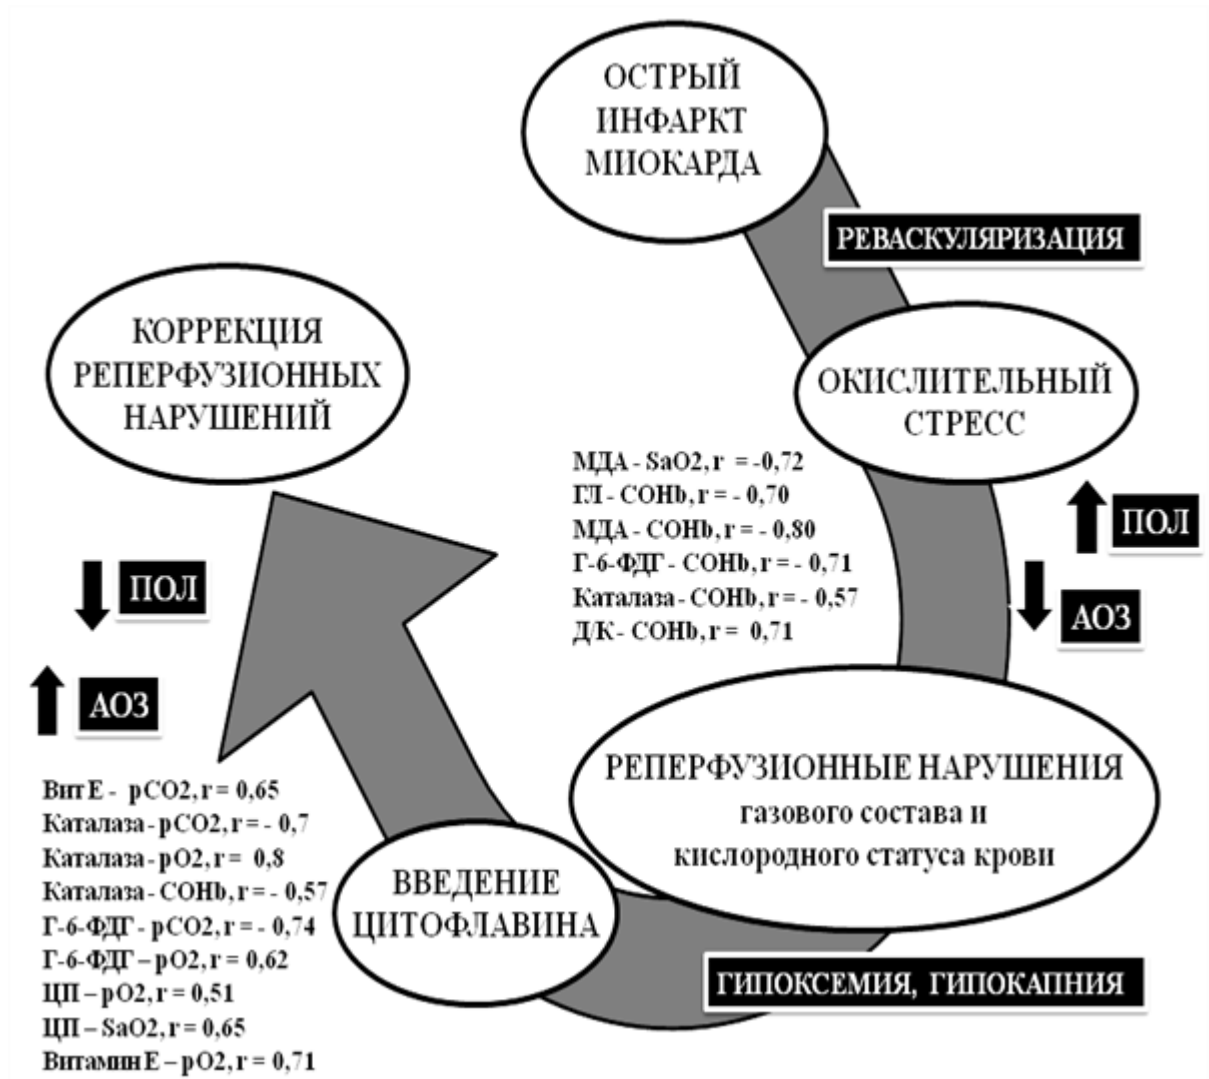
ОСТРЫЙ ИНФАРКТ МИОКАРДА

РЕВАСКУЛЯРИЗАЦИЯ

КОРРЕКЦИЯ РЕПЕРФУЗИОННЫХ НАРУШЕНИЙ

ОКИСЛИТЕЛЬНЫЙ СТРЕСС

МДА - SaO2, r = -0,72
ГЛ - COHb, r = - 0,70
МДА - COHb, r = - 0,80
Г-6-ФДГ - COHb, r = - 0,71
Каталаза - COHb, r = - 0,57
Д/К - COHb, r = 0,71

ПОЛ

АОЗ

ПОЛ

АОЗ

РЕПЕРФУЗИОННЫЕ НАРУШЕНИЯ газового состава и кислородного статуса крови

Вит Е - pCO2, r = 0,65
Каталаза - pCO2, r = - 0,7
Каталаза - pO2, r = 0,8
Каталаза - COHb, r = - 0,57
Г-6-ФДГ - pCO2, r = - 0,74
Г-6-ФДГ – pO2, r = 0,62
ЦП – pO2, r = 0,51
ЦП – SaO2, r = 0,65
Витамин Е – pO2, r = 0,71

ВВЕДЕНИЕ ЦИТОФЛАВИНА

ГИПОКСЕМИЯ, ГИПОКАПНИЯ